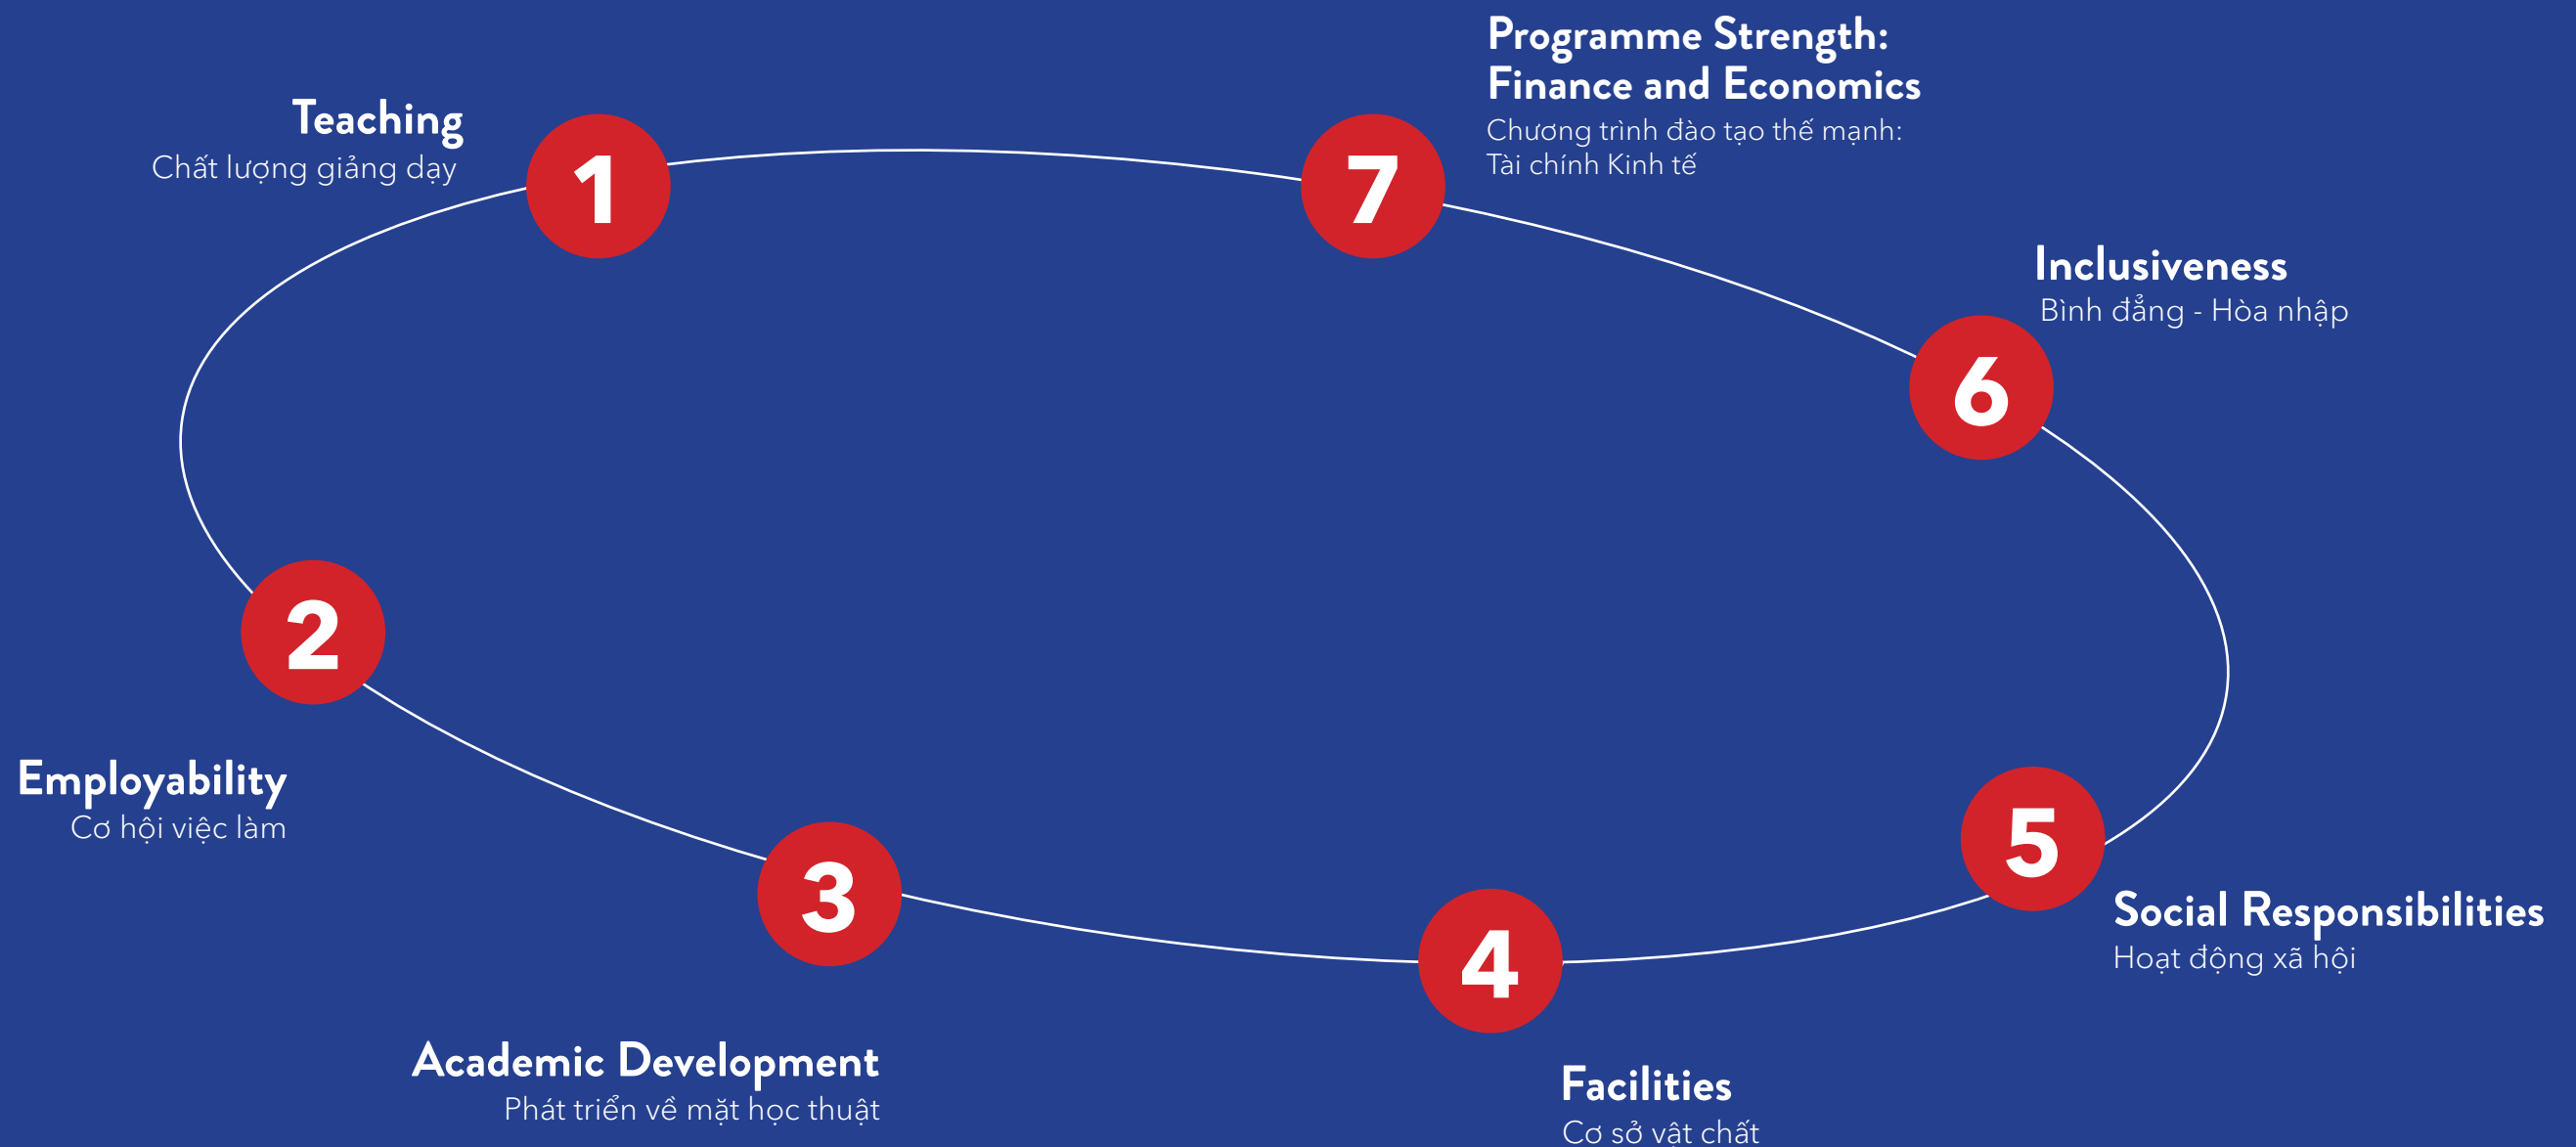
Teaching
Chất lượng giảng dạy

1

Programme Strength:
Finance and Economics
Chương trình đào tạo thế mạnh:
Tài chính Kinh tế

7

Inclusiveness
Bình đẳng - Hòa nhập

6

2

Employability
Cơ hội việc làm

3

4

5

Social Responsibilities
Hoạt động xã hội

Academic Development
Phát triển về mặt học thuật

Facilities
Cơ sở vật chất